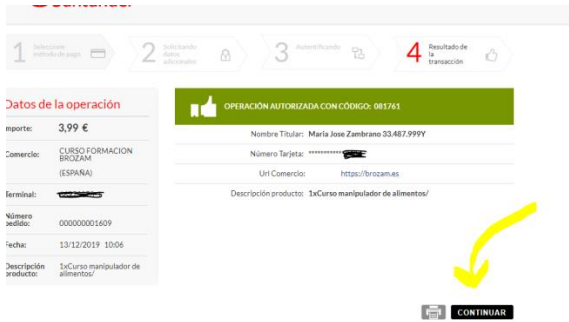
Santander

1 Seleccione método de pago

2 Solicitando datos adicionales

3 Autentificando

4 Resultado de la transacción

Datos de la operación

| | |
|---|---|
| mporte: | 3,99 € |
| Comercio: | CURSO FORMACION BROZAM (ESPAÑA) |
| Terminal: | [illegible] |
| Número pedido: | 000000001609 |
| Fecha: | 13/12/2019 10:06 |
| Descripción producto: | 1xCurso manipulador de alimentos/ |

OPERACIÓN AUTORIZADA CON CÓDIGO: 081761

Nombre Titular: María Jose Zambrano 33.487.999Y

Número Tarjeta: ************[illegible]

Url Comercio: https://brozam.es

Descripción producto: 1xCurso manipulador de alimentos/

CONTINUAR